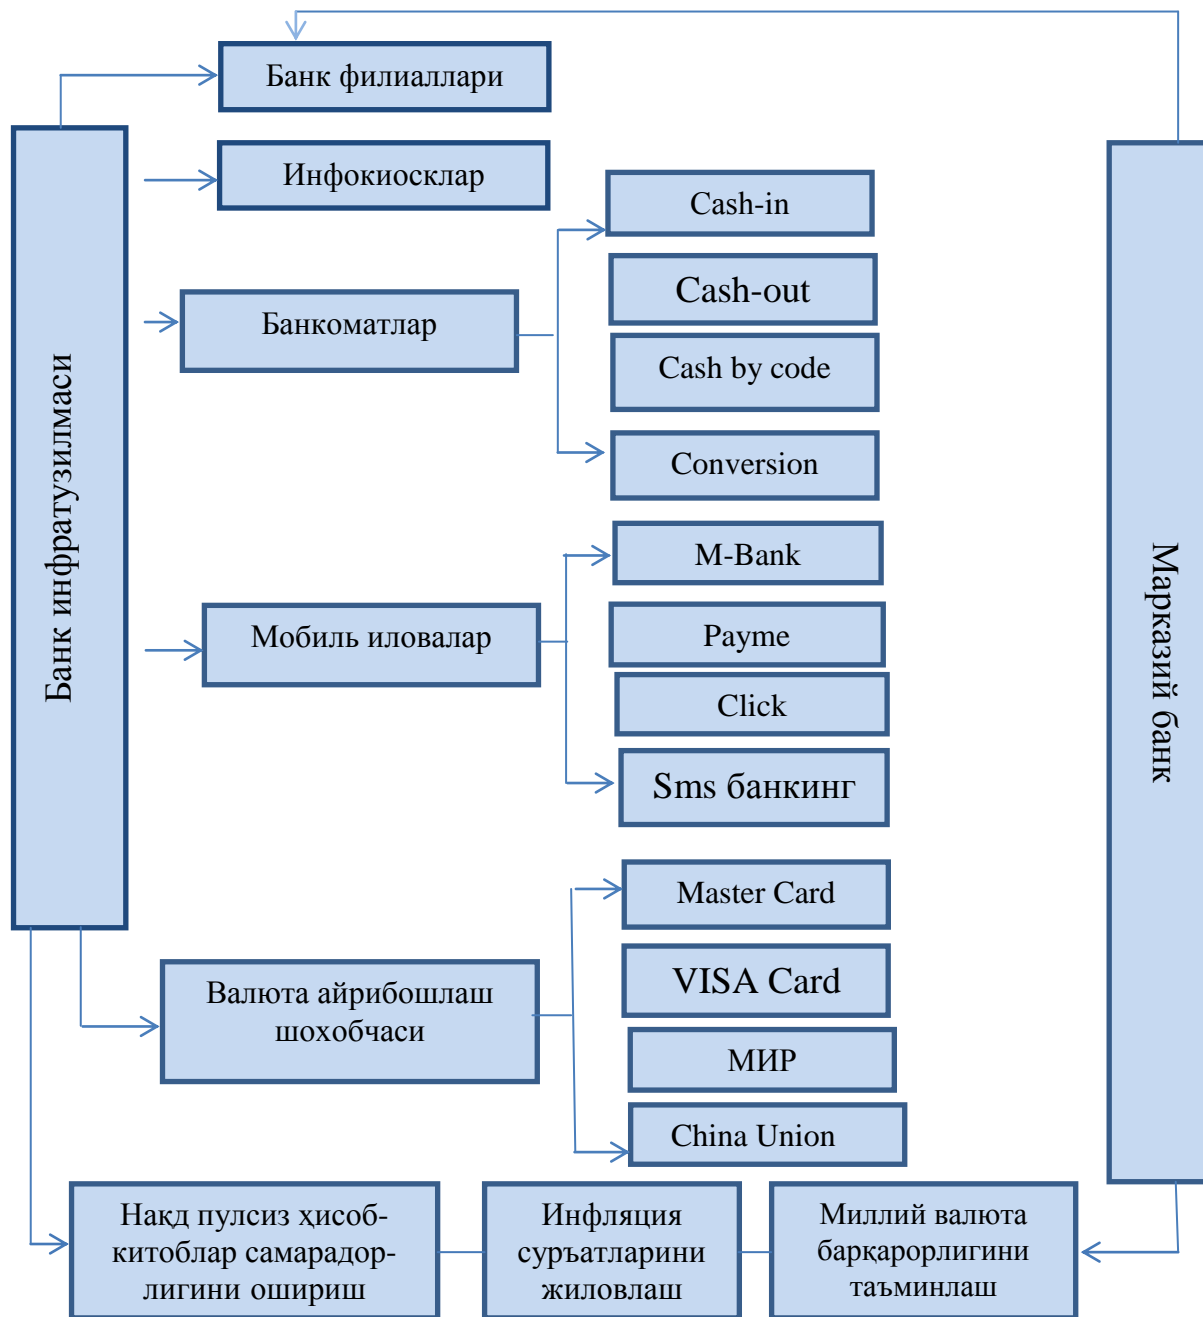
Банк инфратузилмаси

Банк филиаллари

Инфокиосклар

Банкоматлар

Cash-in

Cash-out

Cash by code

Conversion

Мобиль иловалар

M-Bank

Payme

Click

Sms банкинг

Master Card

VISA Card

МИР

China Union

Валюта айрибошлаш шохобчаси

Марказий банк

Нақд пулсиз ҳисоб-китоблар самарадорлигини ошириш

Инфляция суръатларини жиловлаш

Миллий валюта барқарорлигини таъминлаш